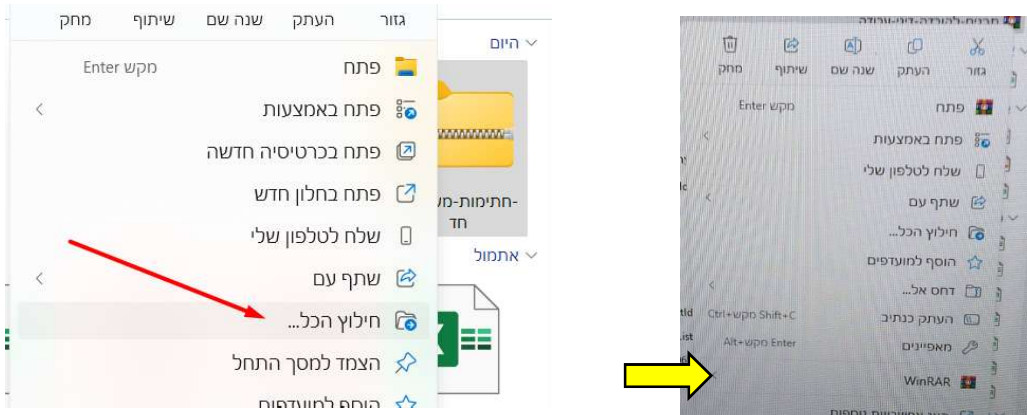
גזור העתק שנה שם שיתוף מחק

היום

פתח מקש Enter

פתח באמצעות

פתח בכרטיסיה חדשה

פתח בחלון חדש

שלח לטלפון שלי

שתף עם

חילוץ הכל...

הצמד למסך התחל

הוסף למועדפים

-חתימות-מ
חד

אתמול

גזור העתק שנה שם שיתוף מחק

פתח מקש Enter

פתח באמצעות

שלח לטלפון שלי

שתף עם

חילוץ הכל...

הוסף למועדפים

דחס אל...

העתק כנתיב Ctrl+מקש Shift+C

מאפיינים Alt+מקש Enter

WinRAR

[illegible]